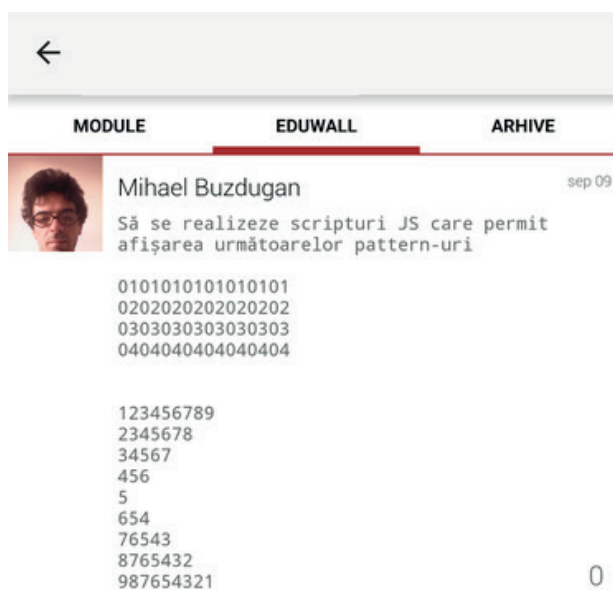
←

MODULE | EDUWALL | ARHIVE

Mihael Buzdugan

sep 09

Să se realizeze scripturi JS care permit afişarea următoarelor pattern-uri

0101010101010101
0202020202020202
0303030303030303
0404040404040404

123456789
2345678
34567
456
5
654
76543
8765432
987654321

0